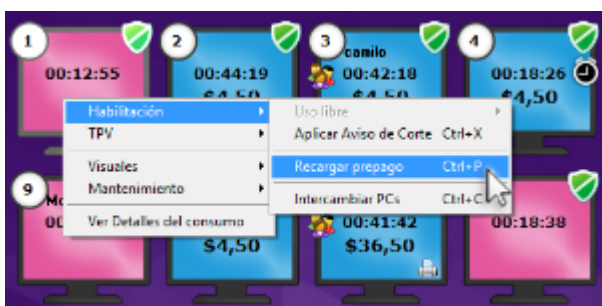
1
00:12:55

2
00:44:19
$4,50

3
camilo
00:42:18
$4,50

4
00:18:26
$4,50

9
Mo

$4,50

00:41:42
$36,50

00:18:38

Habilitación
TPV
Visuales
Mantenimiento
Ver Detalles del consumo

Uso libre
Aplicar Aviso de Corte Ctrl+X
Recargar prepago Ctrl+P
Intercambiar PCs Ctrl+C